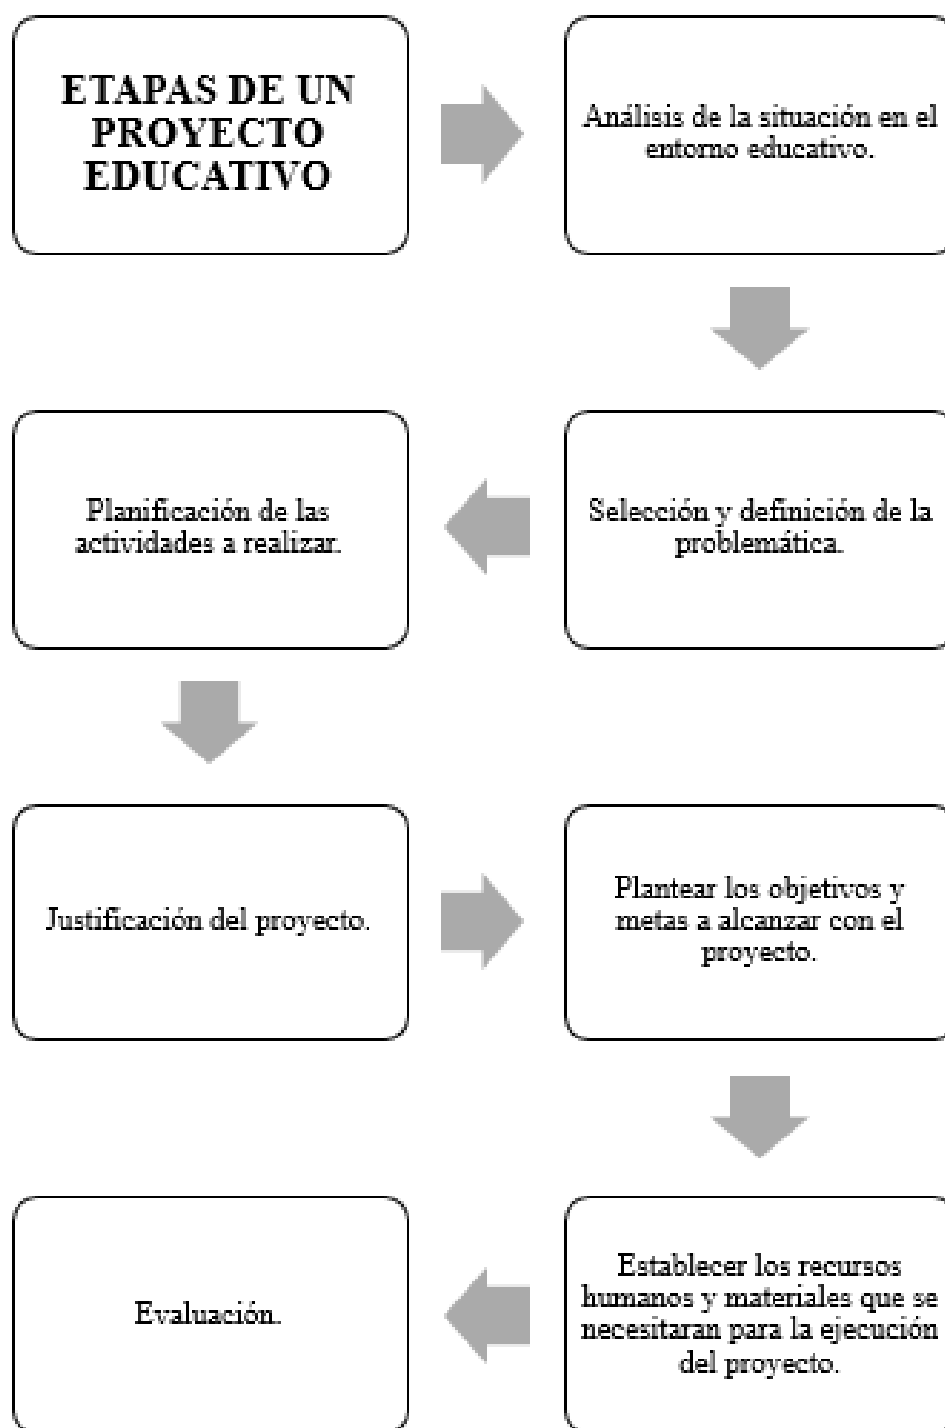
ETAPAS DE UN PROYECTO EDUCATIVO

Análisis de la situación en el entorno educativo.

Selección y definición de la problemática.

Planificación de las actividades a realizar.

Justificación del proyecto.

Plantear los objetivos y metas a alcanzar con el proyecto.

Establecer los recursos humanos y materiales que se necesitaran para la ejecución del proyecto.

Evaluación.